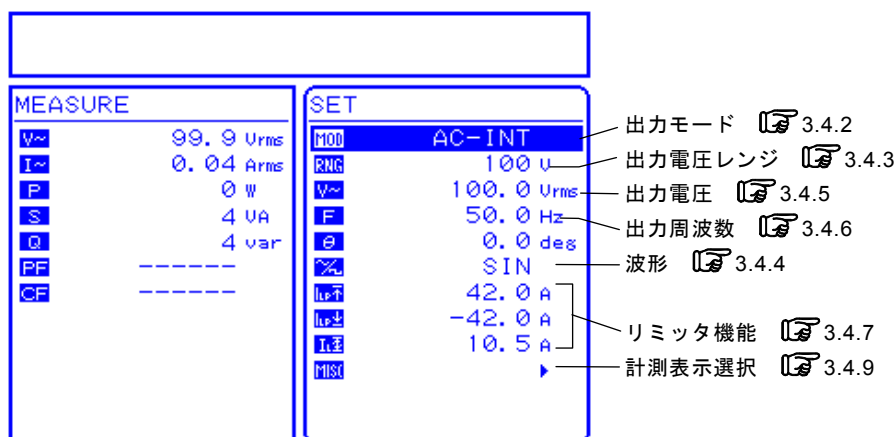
MEASURE

| | |
|---|---|
| V~ | 99.9 Vrms |
| I~ | 0.04 Arms |
| P | 0 W |
| S | 4 VA |
| Q | 4 var |
| PF | ------ |
| CF | ------ |

SET

| | |
|---|---|
| MOD | AC-INT |
| RNG | 100 V |
| V~ | 100.0 Vrms |
| F | 50.0 Hz |
| θ | 0.0 deg |
| ∿ | SIN |
| Ip↑ | 42.0 A |
| Ip↓ | -42.0 A |
| IL | 10.5 A |
| MISC | ▸ |

出力モード 3.4.2
出力電圧レンジ 3.4.3
出力電圧 3.4.5
出力周波数 3.4.6
波形 3.4.4
リミッタ機能 3.4.7
計測表示選択 3.4.9